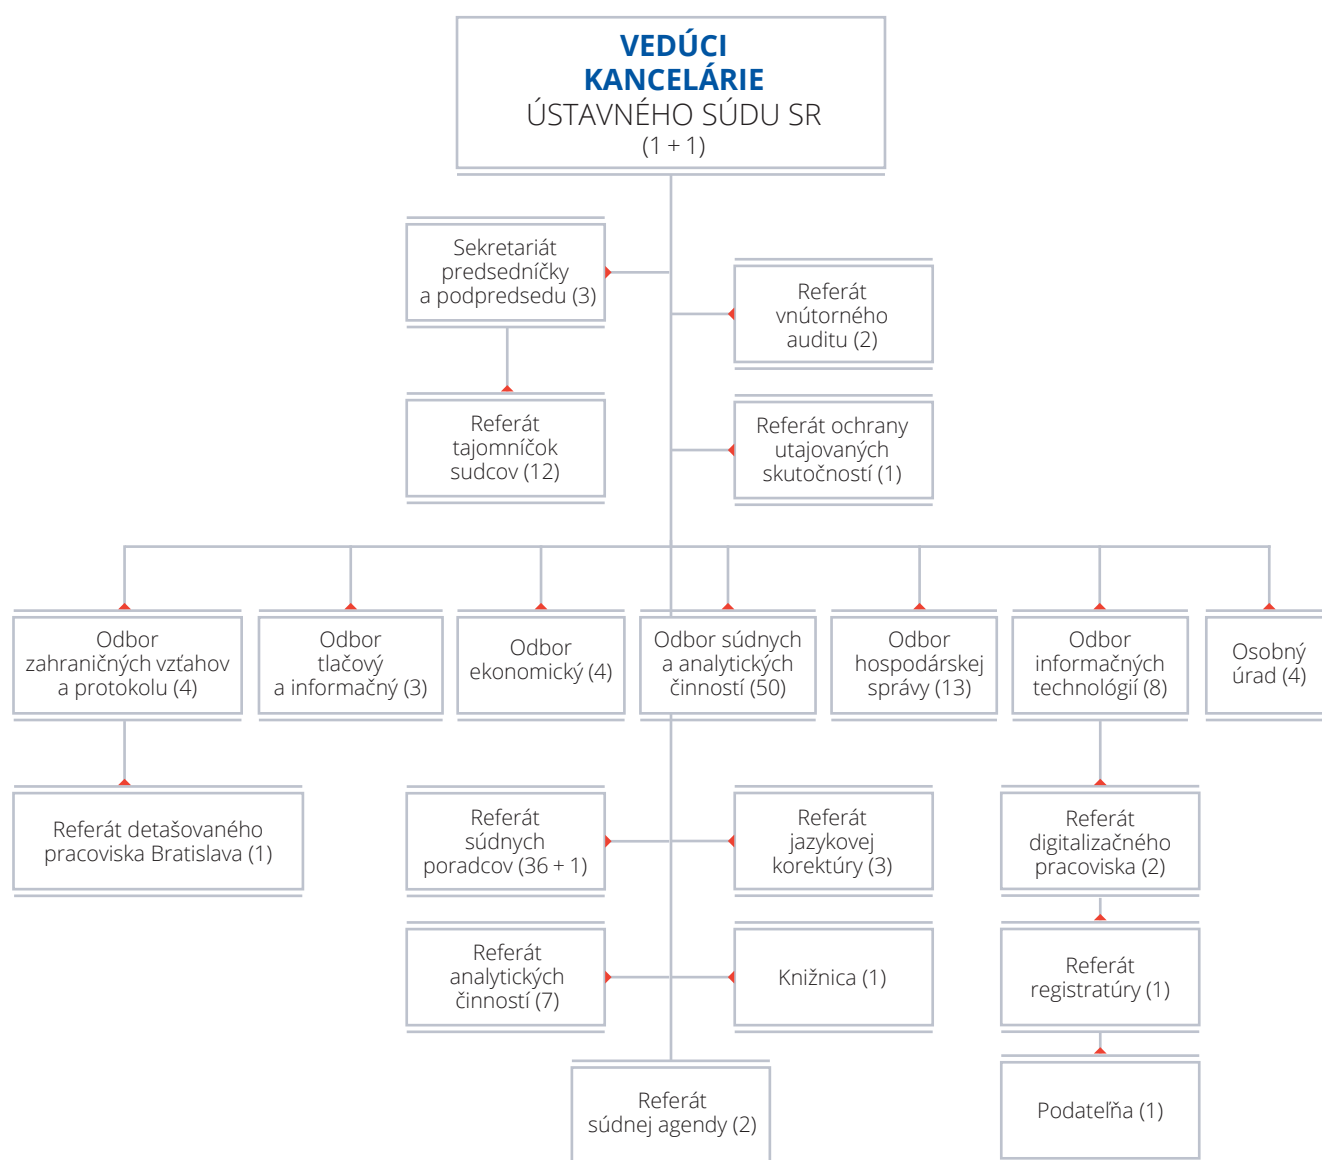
VEDÚCI KANCELÁRIE
ÚSTAVNÉHO SÚDU SR
(1 + 1)

Sekretariát predsedníčky a podpredsedu (3)

Referát vnútorného auditu (2)

Referát tajomníčok sudcov (12)

Referát ochrany utajovaných skutočností (1)

Odbor zahraničných vzťahov a protokolu (4)

Odbor tlačový a informačný (3)

Odbor ekonomický (4)

Odbor súdnych a analytických činností (50)

Odbor hospodárskej správy (13)

Odbor informačných technológií (8)

Osobný úrad (4)

Referát detašovaného pracoviska Bratislava (1)

Referát súdnych poradcov (36 + 1)

Referát jazykovej korektúry (3)

Referát digitalizačného pracoviska (2)

Referát analytických činností (7)

Knižnica (1)

Referát registratúry (1)

Referát súdnej agendy (2)

Podateľňa (1)